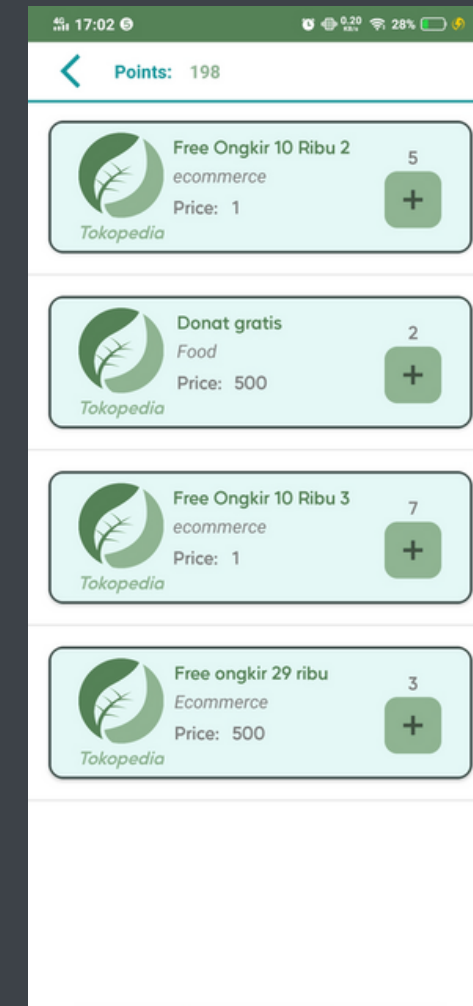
17:02 0.20 KB/s 28%

Points: 198

Free Ongkir 10 Ribu 2
ecommerce
Price: 1
Tokopedia
5
+

Donat gratis
Food
Price: 500
Tokopedia
2
+

Free Ongkir 10 Ribu 3
ecommerce
Price: 1
Tokopedia
7
+

Free ongkir 29 ribu
Ecommerce
Price: 500
Tokopedia
3
+